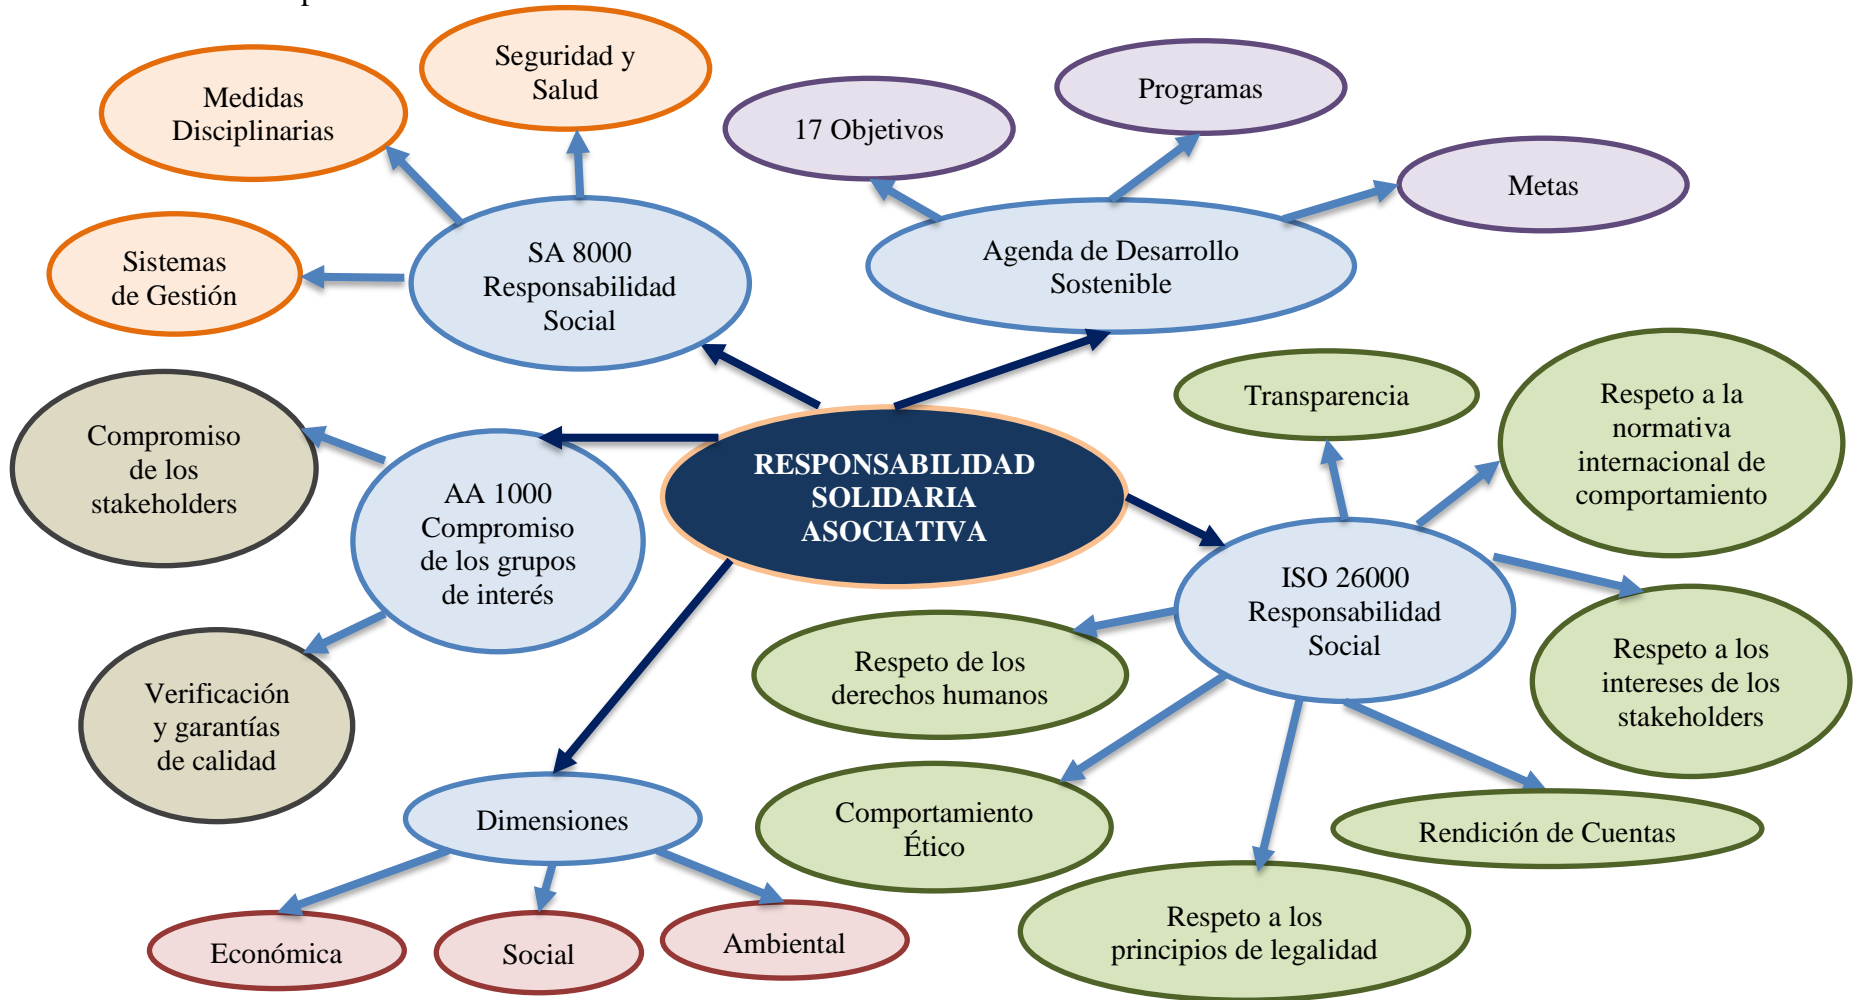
RESPONSABILIDAD SOLIDARIA ASOCIATIVA

SA 8000 Responsabilidad Social

Medidas Disciplinarias

Seguridad y Salud

Sistemas de Gestión

Agenda de Desarrollo Sostenible

17 Objetivos

Programas

Metas

AA 1000 Compromiso de los grupos de interés

Compromiso de los stakeholders

Verificación y garantías de calidad

ISO 26000 Responsabilidad Social

Transparencia

Respeto a la normativa internacional de comportamiento

Respeto a los intereses de los stakeholders

Rendición de Cuentas

Respeto a los principios de legalidad

Comportamiento Ético

Respeto de los derechos humanos

Dimensiones

Económica

Social

Ambiental